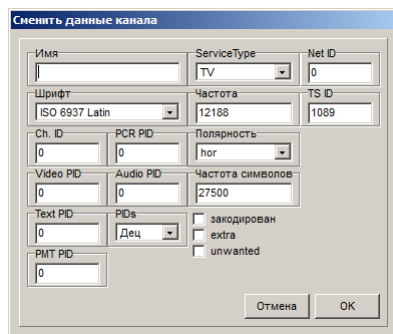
Сменить данные канала

Имя

ServiceType
TV

Net ID
0

Шрифт
ISO 6937 Latin

Частота
12188

TS ID
1089

Ch. ID
0

PCR PID
0

Полярность
hor

Video PID
0

Audio PID
0

Частота символов
27500

Text PID
0

PIDs
Дец

закодирован
extra
unwanted

PMT PID
0

Отмена
OK